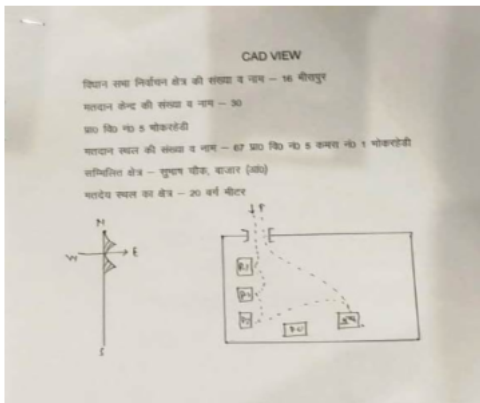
CAD VIEW

विधान सभा निर्वाचन क्षेत्र की संख्या व नाम – 16 मीरापुर

मतदान केन्द्र की संख्या व नाम – 30

प्रा० वि० नं० 5 भोकरहेडी

मतदान स्थल की संख्या व नाम – 67 प्रा० वि० नं० 5 कमरा नं० 1 भोकरहेडी

सम्मिलित क्षेत्र – सुभाष चौक, बाजार (आंत)

मतदेय स्थल का क्षेत्र – 20 वर्ग मीटर

N
W
E
S

E

P.I
P.O
P.O
P.O
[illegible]